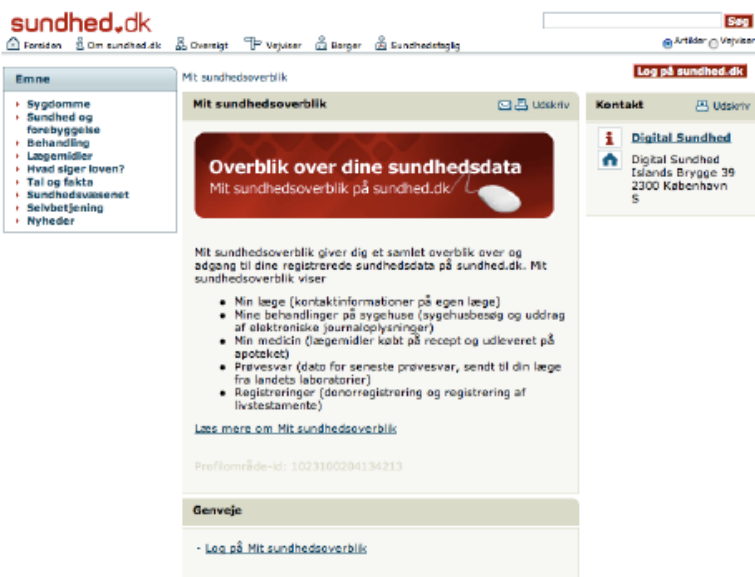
sundhed.dk

Søg

Forsiden Om sundhed.dk Oversigt Vejviser Borger Sundhedsfaglig

Artikler Vejviser

Emne

Sygdomme
Sundhed og forebyggelse
Behandling
Lægemidler
Hvad siger loven?
Tal og fakta
Sundhedsvæsenet
Selvbetjening
Nyheder

Mit sundhedsoverblik

Log på sundhed.dk

Mit sundhedsoverblik

Udskriv

Overblik over dine sundhedsdata
Mit sundhedsoverblik på sundhed.dk

Mit sundhedsoverblik giver dig et samlet overblik over og adgang til dine registrerede sundhedsdata på sundhed.dk. Mit sundhedsoverblik viser

- Min læge (kontaktinformationer på egen læge)
- Mine behandlinger på sygehuse (sygehusbesøg og uddrag af elektroniske journaloplysninger)
- Min medicin (lægemidler købt på recept og udleveret på apoteket)
- Prøvesvar (dato for seneste prøvesvar, sendt til din læge fra landets laboratorier)
- Registreringer (donorregistrering og registrering af livstestamente)

Læs mere om Mit sundhedsoverblik

Profilområde-id: 1023100204134213

Genveje

- Log på Mit sundhedsoverblik

Kontakt

Udskriv

Digital Sundhed

Digital Sundhed
Islands Brygge 39
2300 København S